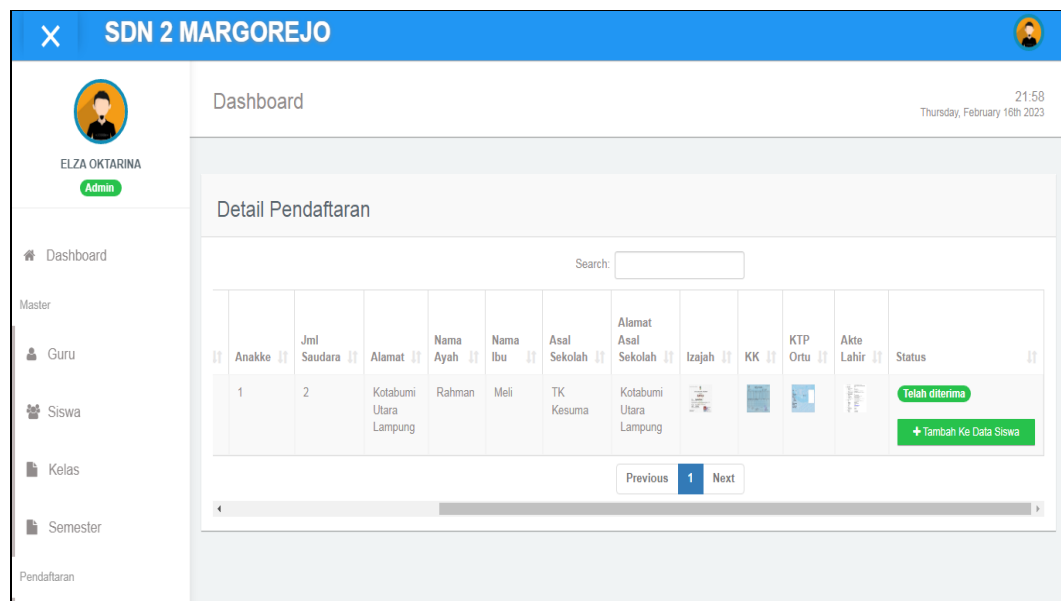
SDN 2 MARGOREJO

ELZA OKTARINA
Admin

Dashboard
Master
Guru
Siswa
Kelas
Semester
Pendaftaran

Dashboard

21:58
Thursday, February 16th 2023

Detail Pendaftaran

Search:

| Anakke | Jml Saudara | Alamat | Nama Ayah | Nama Ibu | Asal Sekolah | Alamat Asal Sekolah | Izajah | KK | KTP Ortu | Akte Lahir | Status |
|---|---|---|---|---|---|---|---|---|---|---|---|
| 1 | 2 | Kotabumi Utara Lampung | Rahman | Meli | TK Kesuma | Kotabumi Utara Lampung | | | | | Telah diterima + Tambah Ke Data Siswa |

Previous 1 Next